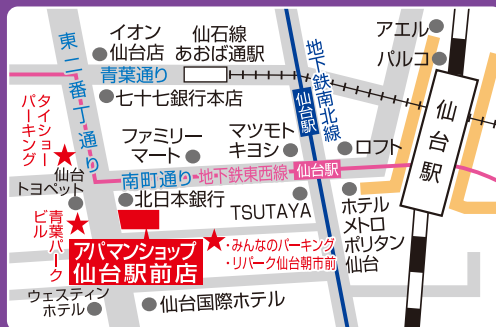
イオン
仙台店

仙石線
あおば通駅

アエル

パルコ

東二番丁通り

青葉通り

地下鉄南北線

仙台駅

七十七銀行本店

仙台駅

タイショーパーキング

ファミリーマート

マツモト
キヨシ

ロフト

南町通り・地下鉄東西線

仙台駅

仙台
トヨペット

北日本銀行

TSUTAYA

ホテル
メトロ
ポリタン
仙台

青葉パーク
ビル

アパマンショップ
仙台駅前店

・みんなのパーキング
・リパーク仙台朝市前

ウェスティン
ホテル

仙台国際ホテル